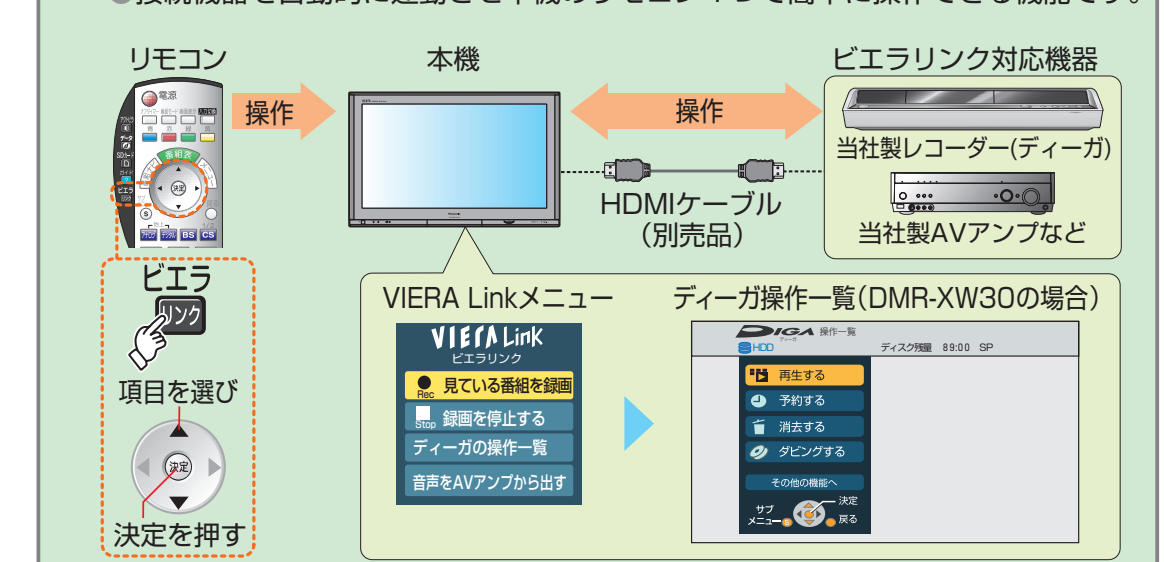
●接続機器を自動的に連動させ本機のリモコンで簡単に操作できる機能です。

リモコン

電源

番組表

決定

ビエラリンク

BS CS

操作

本機

操作

ビエラリンク対応機器

当社製レコーダー(ディーガ)

当社製AVアンプなど

HDMIケーブル（別売品）

ビエラ

リンク

項目を選び

決定

決定を押す

VIERA Linkメニュー

VIERA Link
ビエラリンク

Rec 見ている番組を録画

Stop 録画を停止する

ディーガの操作一覧

音声をAVアンプから出す

ディーガ操作一覧（DMR-XW30の場合）

DIGA 操作一覧
HDD ディスク残量 89:00 SP

再生する

予約する

消去する

ダビングする

その他の機能へ

サブメニュー 決定 戻る